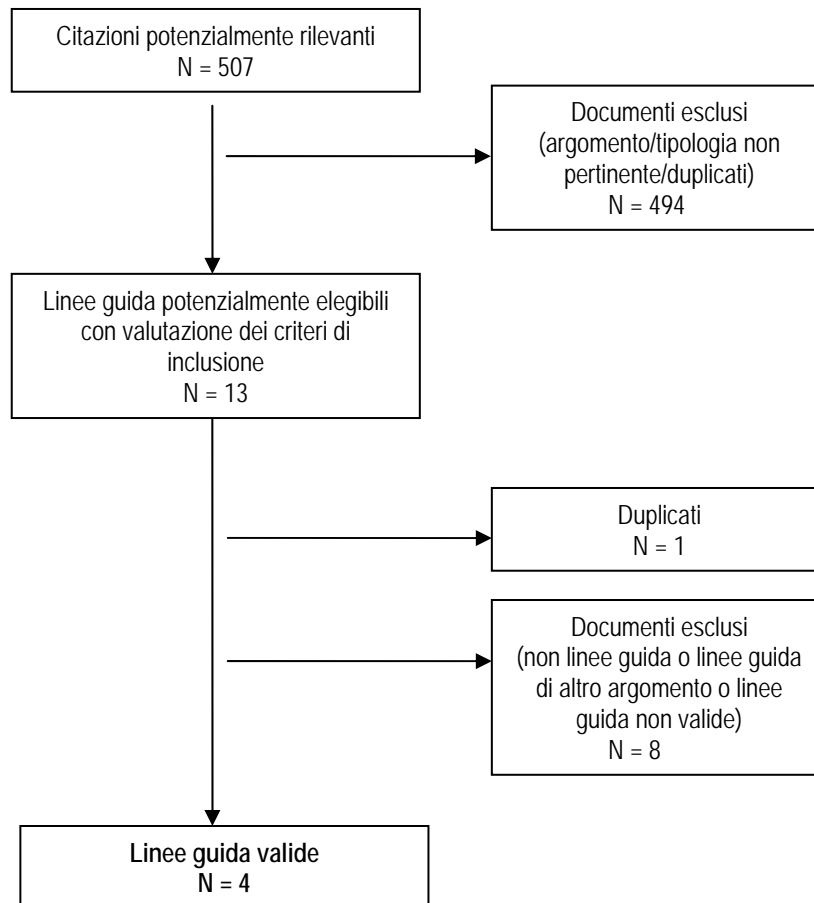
Citazioni potenzialmente rilevanti
N = 507

Documenti esclusi
(argomento/tipologia non pertinente/duplicati)
N = 494

Linee guida potenzialmente elegibili con valutazione dei criteri di inclusione
N = 13

Duplicati
N = 1

Documenti esclusi
(non linee guida o linee guida di altro argomento o linee guida non valide)
N = 8

Linee guida valide
N = 4